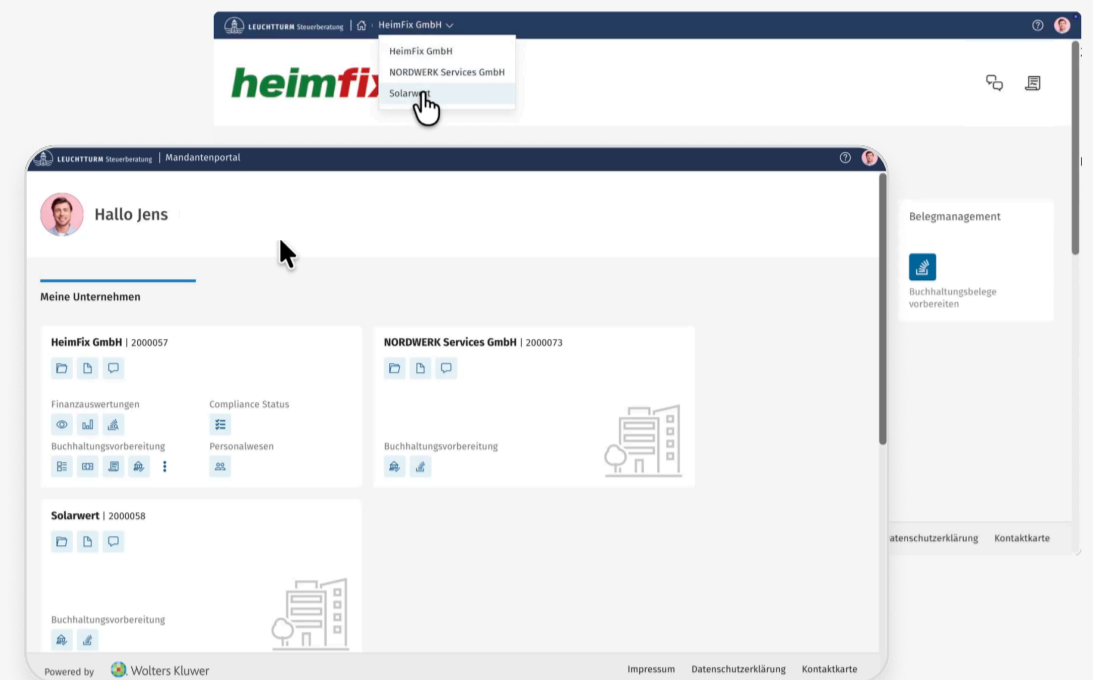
LEUCHTTURM Steuerberatung | HeimFix GmbH

HeimFix GmbH
NORDWERK Services GmbH
Solarwert

heimfix

Belegmanagement

Buchhaltungsbelege vorbereiten

atenschutzerklärung Kontaktkarte

LEUCHTTURM Steuerberatung | Mandantenportal

Hallo Jens

Meine Unternehmen

HeimFix GmbH | 2000057

Finanzauswertungen
Compliance Status
Buchhaltungsvorbereitung
Personalwesen

NORDWERK Services GmbH | 2000073

Buchhaltungsvorbereitung

Solarwert | 2000058

Buchhaltungsvorbereitung

Powered by Wolters Kluwer

Impressum Datenschutzerklärung Kontaktkarte